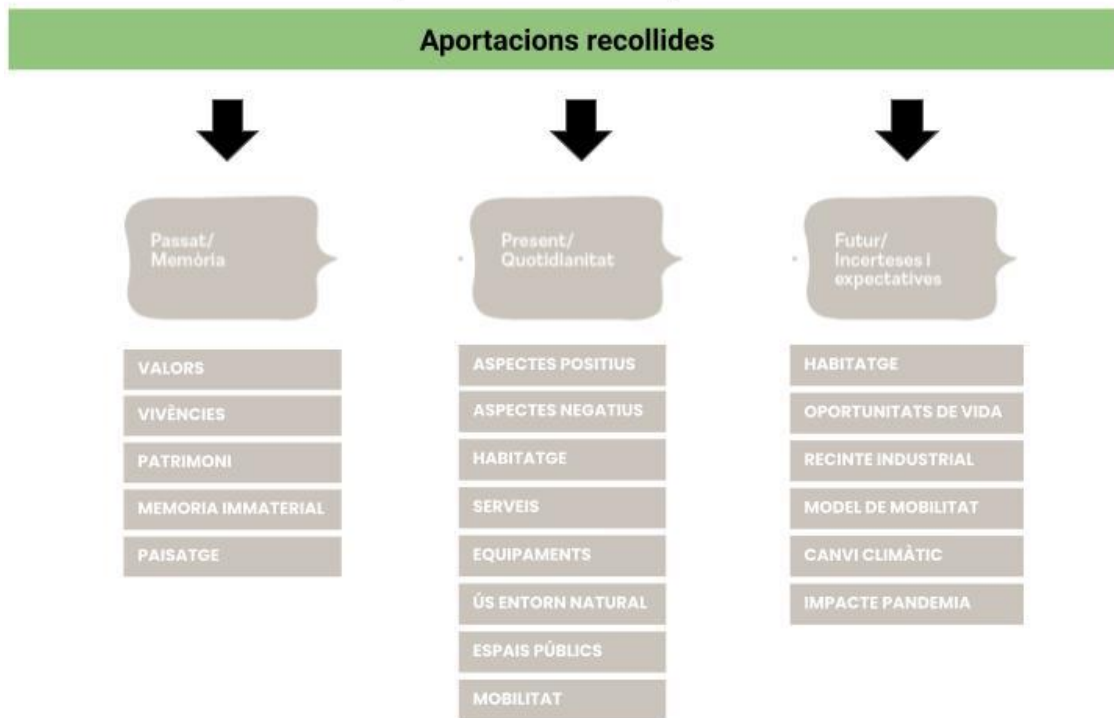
Aportacions recollides

Passat/
Memòria

VALORS
VIVÈNCIES
PATRIMONI
MEMORIA IMMATERIAL
PAISATGE

Present/
Quotidianitat

ASPECTES POSITIUS
ASPECTES NEGATIUS
HABITATGE
SERVEIS
EQUIPAMENTS
ÚS ENTORN NATURAL
ESPAIS PÚBLICS
MOBILITAT

Futur/
Incerteses i expectatives

HABITATGE
OPORTUNITATS DE VIDA
RECINTE INDUSTRIAL
MODEL DE MOBILITAT
CANVI CLIMÀTIC
IMPACTE PANDEMIA